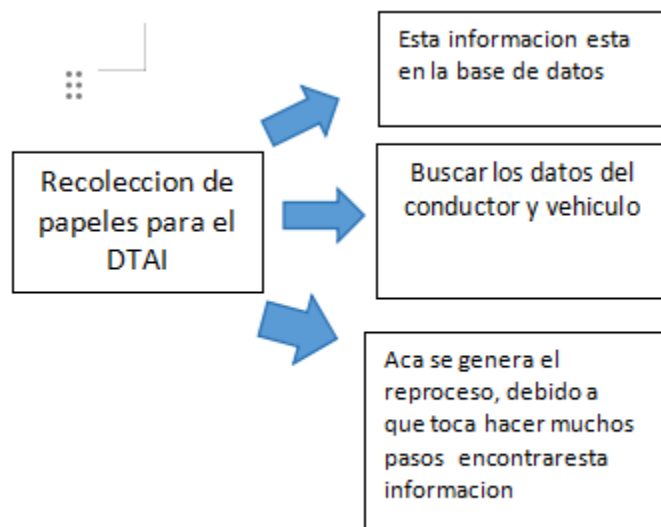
Recoleccion de papeles para el DTAI

Esta informacion esta en la base de datos

Buscar los datos del conductor y vehiculo

Aca se genera el reproceso, debido a que toca hacer muchos pasos encontraresta informacion